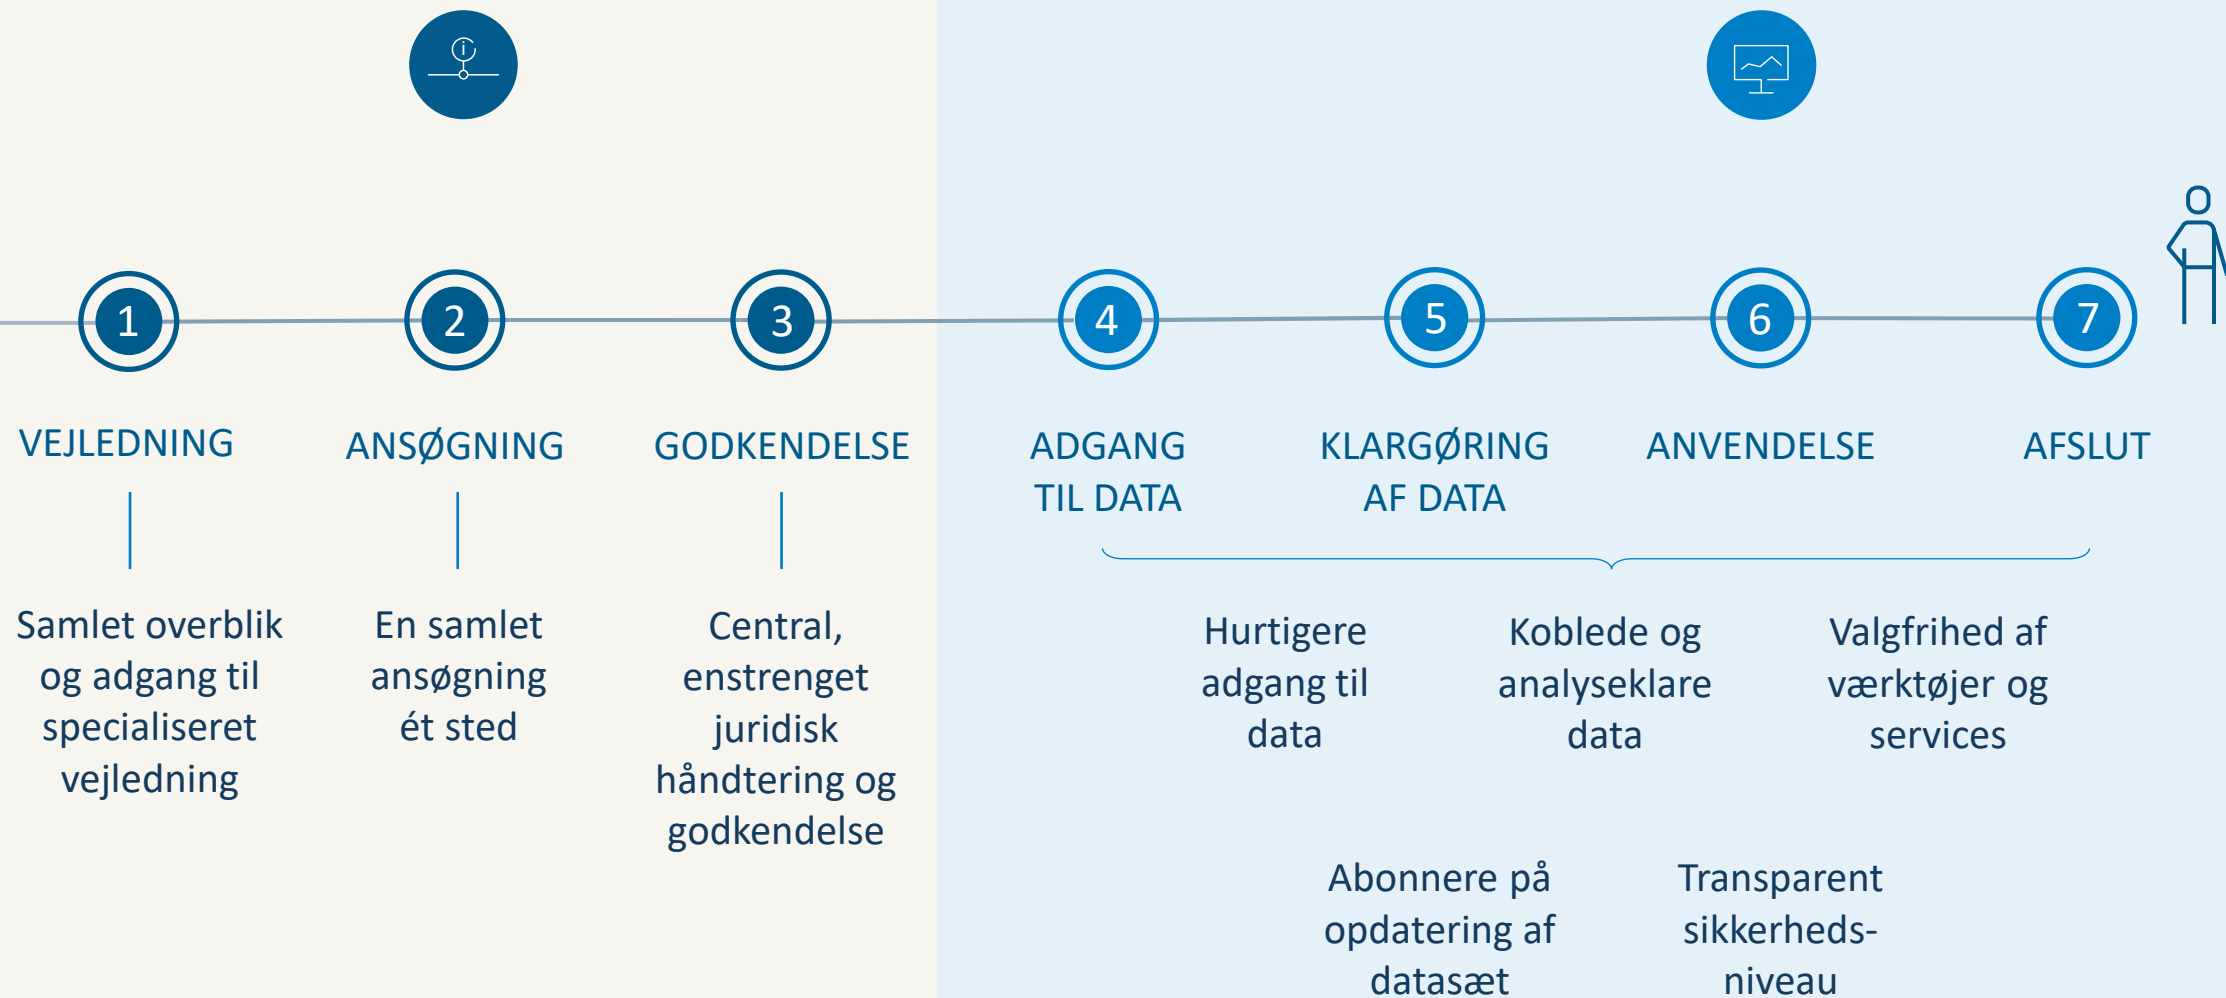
1
VEJLEDNING
Samlet overblik og adgang til specialiseret vejledning

2
ANSØGNING
En samlet ansøgning ét sted

3
GODKENDELSE
Central, enstrenget juridisk håndtering og godkendelse

4
ADGANG TIL DATA

5
KLARGØRING AF DATA

6
ANVENDELSE

7
AFSLUT

Hurtigere adgang til data

Koblede og analyseklare data

Valgfrihed af værktøjer og services

Abonnere på opdatering af datasæt

Transparent sikkerhedsniveau